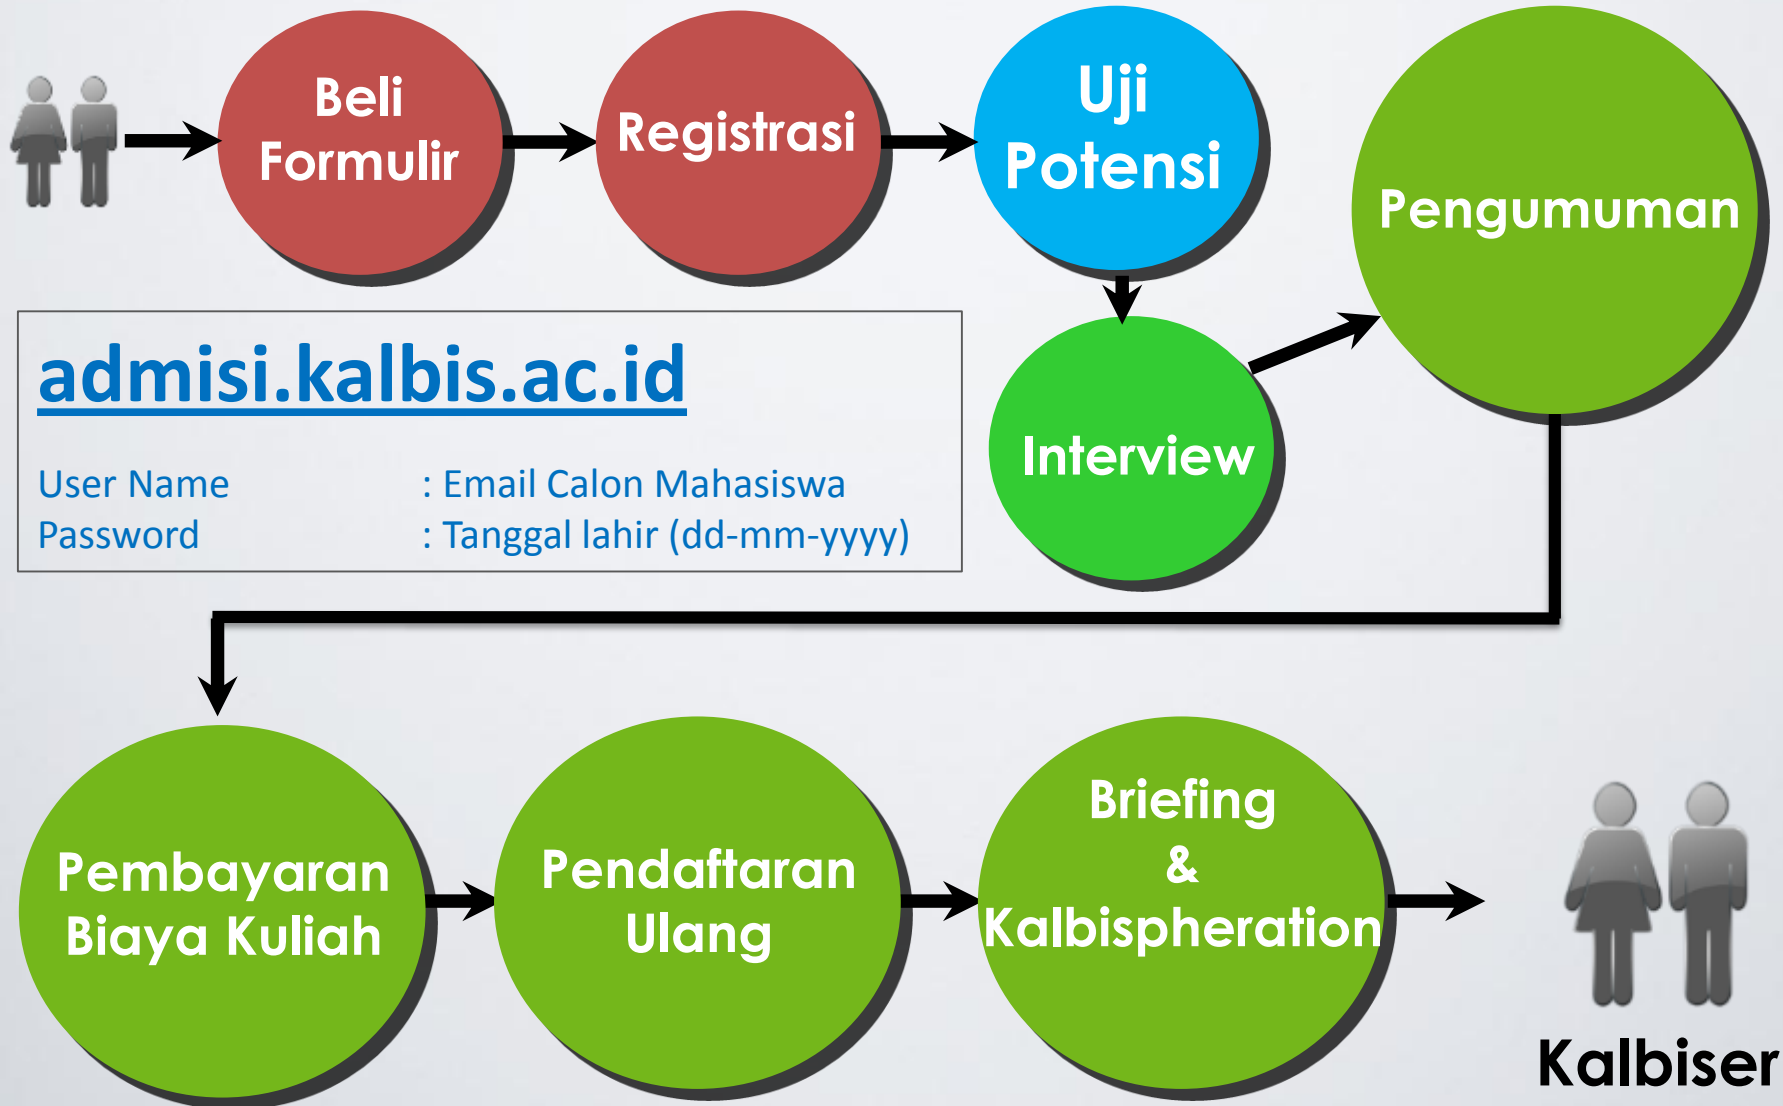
Beli Formulir

Registrasi

Uji Potensi

Pengumuman

admisi.kalbis.ac.id

User Name : Email Calon Mahasiswa
Password : Tanggal lahir (dd-mm-yyyy)

Interview

Pembayaran Biaya Kuliah

Pendaftaran Ulang

Briefing & Kalbispheration

Kalbiser